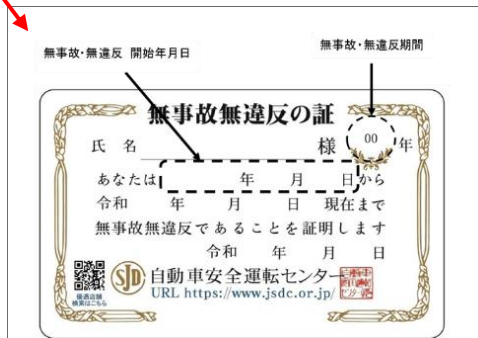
無事故・無違反 開始年月日

無事故・無違反期間

無事故無違反の証

氏 名 様 00 年

あなたは 年 月 日から

令和 年 月 日 現在まで

無事故無違反であることを証明します

令和 年 月 日

優良店舗 検索はこちら

SD 自動車安全運転センター

URL https://www.jsdc.or.jp/

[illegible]